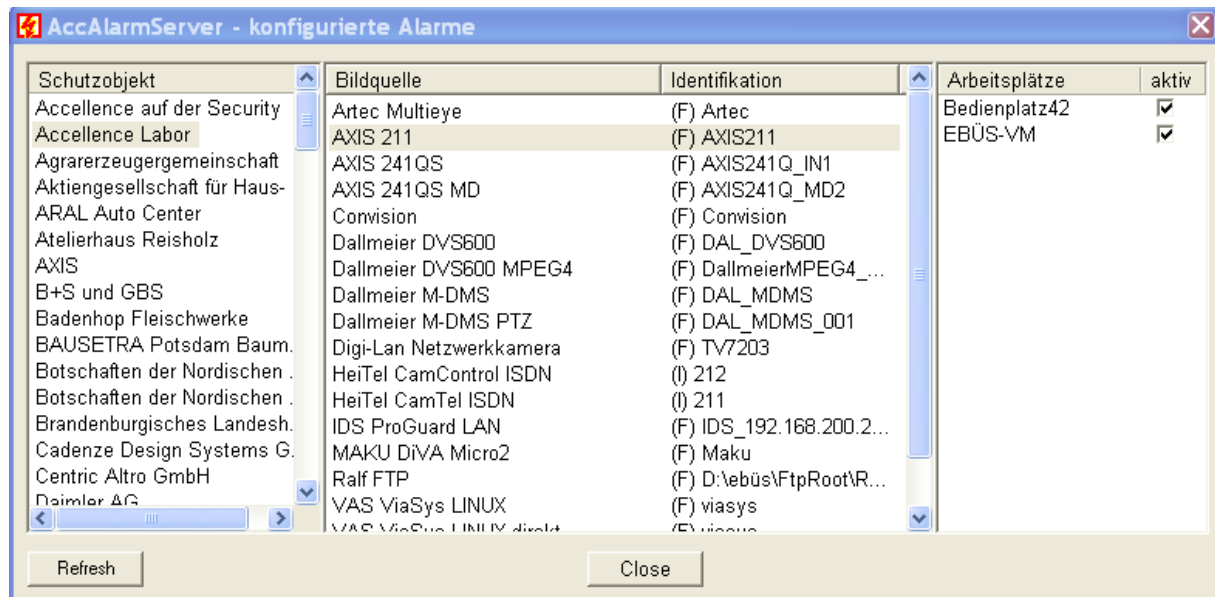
AccAlarmServer - konfigurierte Alarme

| Schutzobjekt |
|---|
| Accellence auf der Security |
| Accellence Labor |
| Agrarerzeugergemeinschaft |
| Aktiengesellschaft für Haus- |
| ARAL Auto Center |
| Atelierhaus Reisholz |
| AXIS |
| B+S und GBS |
| Badenhop Fleischwerke |
| BAUSETRA Potsdam Baum. |
| Botschaften der Nordischen . |
| Botschaften der Nordischen . |
| Brandenburgisches Landesh. |
| Cadenze Design Systems G. |
| Centric Altro GmbH |
| Daimler AG |

| Bildquelle | Identifikation |
|---|---|
| Artec Multieye | (F) Artec |
| AXIS 211 | (F) AXIS211 |
| AXIS 241QS | (F) AXIS241Q_IN1 |
| AXIS 241QS MD | (F) AXIS241Q_MD2 |
| Convision | (F) Convision |
| Dallmeier DVS600 | (F) DAL_DVS600 |
| Dallmeier DVS600 MPEG4 | (F) DallmeierMPEG4_... |
| Dallmeier M-DMS | (F) DAL_MDMS |
| Dallmeier M-DMS PTZ | (F) DAL_MDMS_001 |
| Digi-Lan Netzwerkkamera | (F) TV7203 |
| HeiTel CamControl ISDN | (I) 212 |
| HeiTel CamTel ISDN | (I) 211 |
| IDS ProGuard LAN | (F) IDS_192.168.200.2... |
| MAKU DiVA Micro2 | (F) Maku |
| Ralf FTP | (F) D:\ebüs\FtpRoot\R... |
| VAS ViaSys LINUX | (F) viasys |
| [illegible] | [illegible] |

| Arbeitsplätze | aktiv |
|---|---|
| Bedienplatz42 | ☑ |
| EBÜS-VM | ☑ |

Refresh

Close